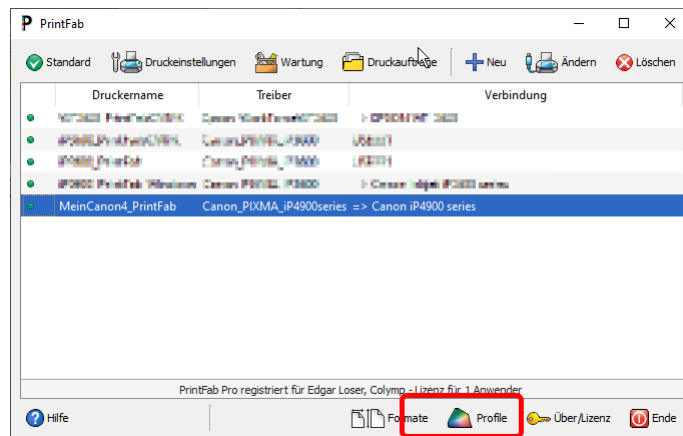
PrintFab

Standard Druckeinstellungen Wartung Druckaufträge Neu Ändern Löschen

| Druckername | Treiber | Verbindung |
|---|---|---|
| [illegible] | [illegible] | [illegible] |
| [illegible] | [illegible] | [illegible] |
| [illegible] | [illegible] | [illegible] |
| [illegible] | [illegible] | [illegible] |
| MeinCanon4_PrintFab | Canon_PIXMA_iP4900series | => Canon iP4900 series |

PrintFab Pro registriert für Edgar Loser, Colymp - Lizenz für 1 Anwender

Hilfe Formate Profile Über/Lizenz Ende